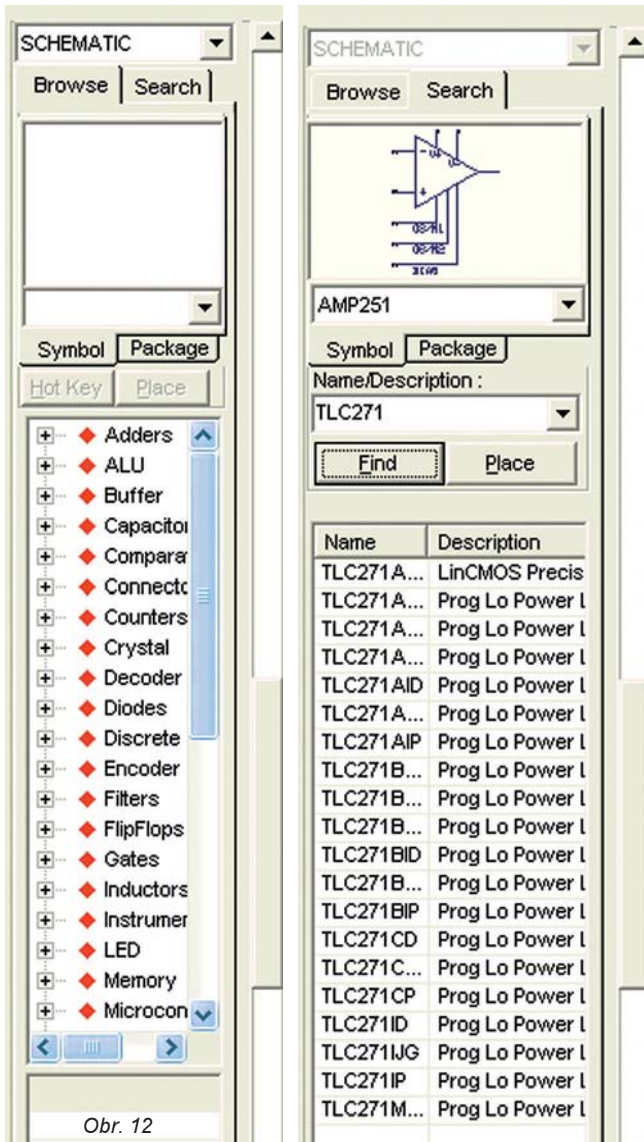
SCHEMATIC

Browse | Search

Symbol | Package

Hot Key | Place

Adders
ALU
Buffer
Capacitoı
Compara
Connectc
Counters
Crystal
Decoder
Diodes
Discrete
Encoder
Filters
FlipFlops
Gates
Inductors
Instrumer
LED
Memory
Microcon

Obr. 12

SCHEMATIC

Browse | Search

AMP251

Symbol | Package

Name/Description :

TLC271

Find | Place

| Name | Description |
|---|---|
| TLC271A... | LinCMOS Precis |
| TLC271A... | Prog Lo Power l |
| TLC271A... | Prog Lo Power l |
| TLC271A... | Prog Lo Power l |
| TLC271AID | Prog Lo Power l |
| TLC271A... | Prog Lo Power l |
| TLC271AIP | Prog Lo Power l |
| TLC271B... | Prog Lo Power l |
| TLC271B... | Prog Lo Power l |
| TLC271B... | Prog Lo Power l |
| TLC271BID | Prog Lo Power l |
| TLC271B... | Prog Lo Power l |
| TLC271BIP | Prog Lo Power l |
| TLC271CD | Prog Lo Power l |
| TLC271C... | Prog Lo Power l |
| TLC271CP | Prog Lo Power l |
| TLC271ID | Prog Lo Power l |
| TLC271IJG | Prog Lo Power l |
| TLC271IP | Prog Lo Power l |
| TLC271M... | Prog Lo Power l |